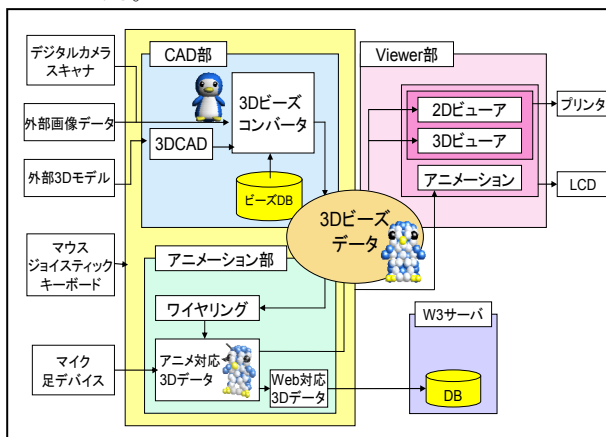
デジタルカメラ
スキャナ

外部画像データ

外部3Dモデル

マウス
ジョイスティック
キーボード

マイク
足デバイス

CAD部

3Dビーズ
コンバータ

3DCAD

ビーズDB

Viewer部

2Dビューア

3Dビューア

アニメーション

プリンタ

LCD

3Dビーズ
データ

アニメーション部

ワイヤリング

アニメ対応
3Dデータ

Web対応
3Dデータ

W3サーバ

DB